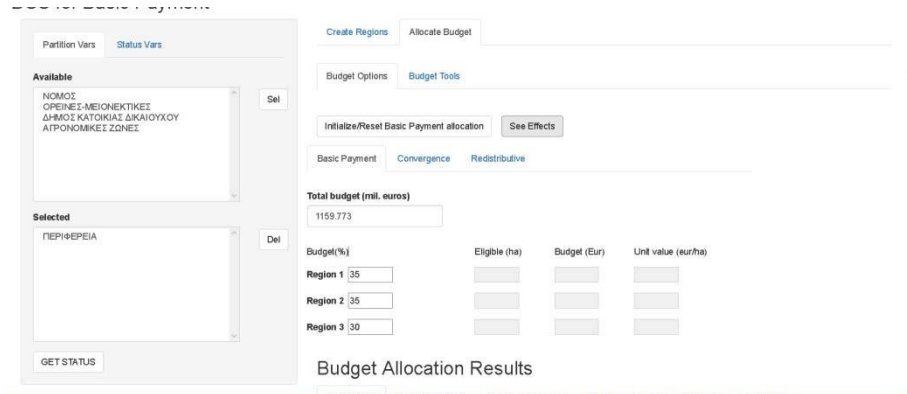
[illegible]

Partition Vars Status Vars

Available

ΝΟΜΟΣ
ΟΡΕΙΝΕΣ-ΜΕΙΟΝΕΚΤΙΚΕΣ
ΔΗΜΟΣ ΚΑΤΟΙΚΙΑΣ ΔΙΚΑΙΟΥΧΟΥ
ΑΓΡΟΝΟΜΙΚΕΣ ΖΩΝΕΣ

Sel

Selected

ΠΕΡΙΦΕΡΕΙΑ

Del

GET STATUS

Create Regions Allocate Budget

Budget Options Budget Tools

Initialize/Reset Basic Payment allocation See Effects

Basic Payment Convergence Redistributive

Total budget (mil. euros)

1159.773

| Budget(%) | | Eligible (ha) | Budget (Eur) | Unit value (eur/ha) |
|---|---|---|---|---|
| Region 1 | 35 | | | |
| Region 2 | 35 | | | |
| Region 3 | 30 | | | |

Budget Allocation Results